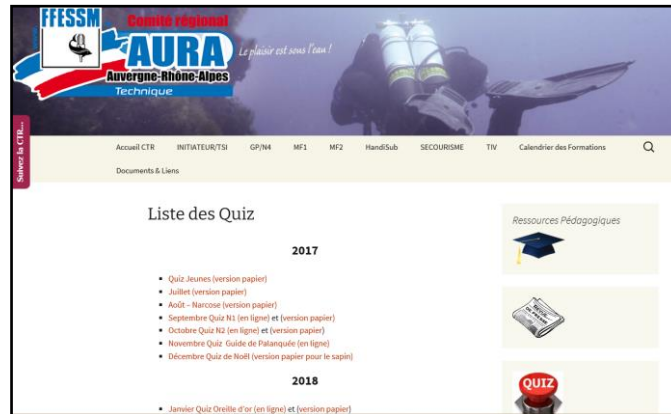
FFESSM
Comité régional
AURA
Auvergne-Rhône-Alpes
Technique
Le plaisir est sous l'eau !

Suivez la CTR...

Accueil CTR
INITIATEUR/TSI
GP/N4
MF1
MF2
HandiSub
SECOURISME
TIV
Calendrier des Formations
Documents & Liens

Liste des Quiz

2017

- Quiz Jeunes (version papier)
- Juillet (version papier)
- Août – Narcose (version papier)
- Septembre Quiz N1 (en ligne) et (version papier)
- Octobre Quiz N2 (en ligne) et (version papier)
- Novembre Quiz Guide de Palanquée (en ligne)
- Décembre Quiz de Noël (version papier pour le sapin)

2018

- Janvier Quiz Oreille d'or (en ligne) et (version papier)

Ressources Pédagogiques

QUIZ